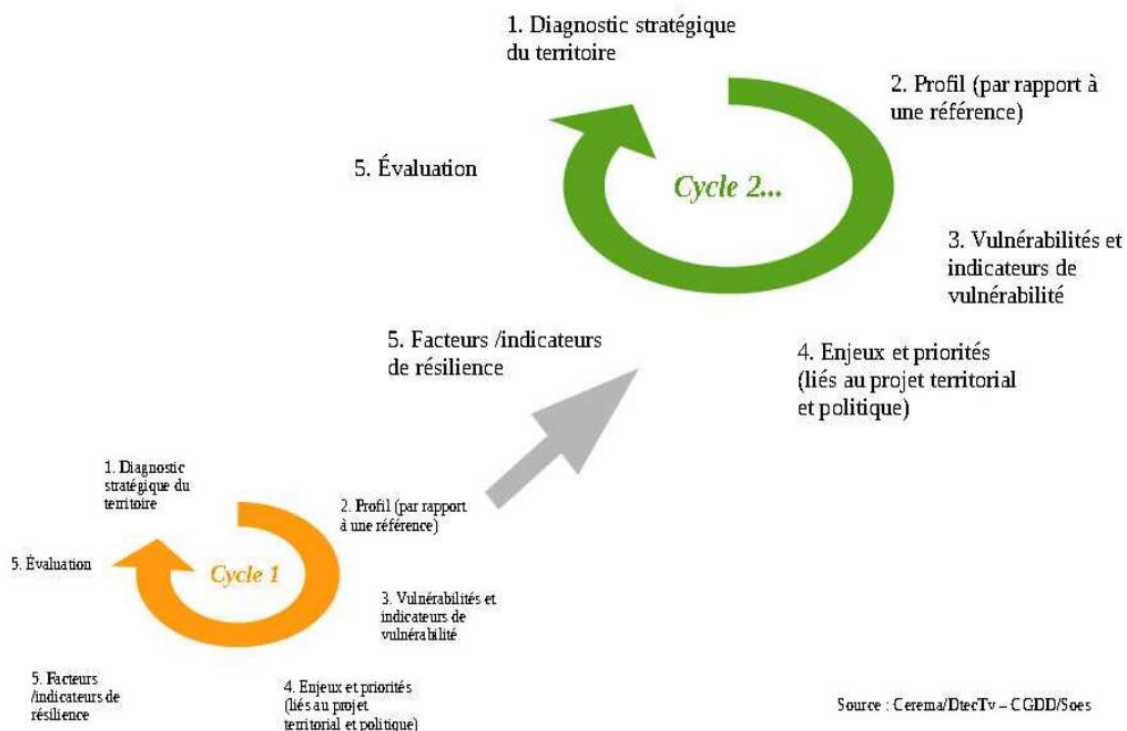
1. Diagnostic stratégique du territoire

2. Profil (par rapport à une référence)

5. Évaluation

Cycle 2...

3. Vulnérabilités et indicateurs de vulnérabilité

5. Facteurs /indicateurs de résilience

4. Enjeux et priorités (liés au projet territorial et politique)

1. Diagnostic stratégique du territoire

2. Profil (par rapport à une référence)

5. Évaluation

Cycle 1

3. Vulnérabilités et indicateurs de vulnérabilité

5. Facteurs /indicateurs de résilience

4. Enjeux et priorités (liés au projet territorial et politique)

Source : Cerema/DtecTv – CGDD/Soes